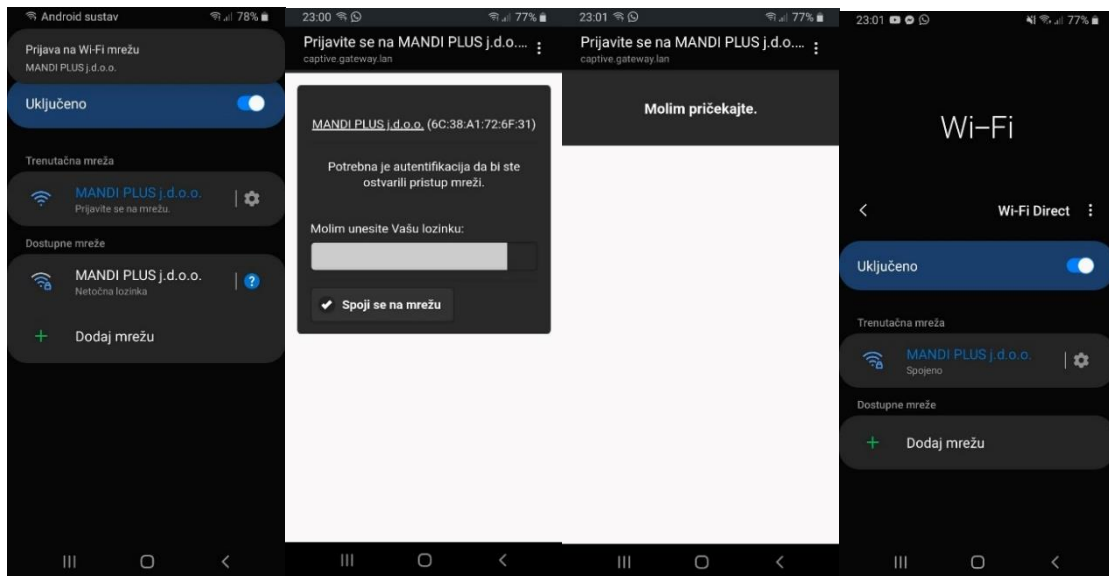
Android sustav 78%

Prijava na Wi-Fi mrežu
MANDI PLUS j.d.o.o.

Uključeno

Trenutačna mreža

MANDI PLUS j.d.o.o.
Prijavite se na mrežu.

Dostupne mreže

MANDI PLUS j.d.o.o.
Netočna lozinka

Dodaj mrežu

23:00 77%

Prijavite se na MANDI PLUS j.d.o....
captive.gateway.lan

MANDI PLUS j.d.o.o. (6C:38:A1:72:6F:31)

Potrebna je autentifikacija da bi ste ostvarili pristup mreži.

Molim unesite Vašu lozinku:

Spoji se na mrežu

23:01 77%

Prijavite se na MANDI PLUS j.d.o....
captive.gateway.lan

Molim pričekajte.

23:01 77%

Wi-Fi

Wi-Fi Direct

Uključeno

Trenutačna mreža

MANDI PLUS j.d.o.o.
Spojeno

Dostupne mreže

Dodaj mrežu